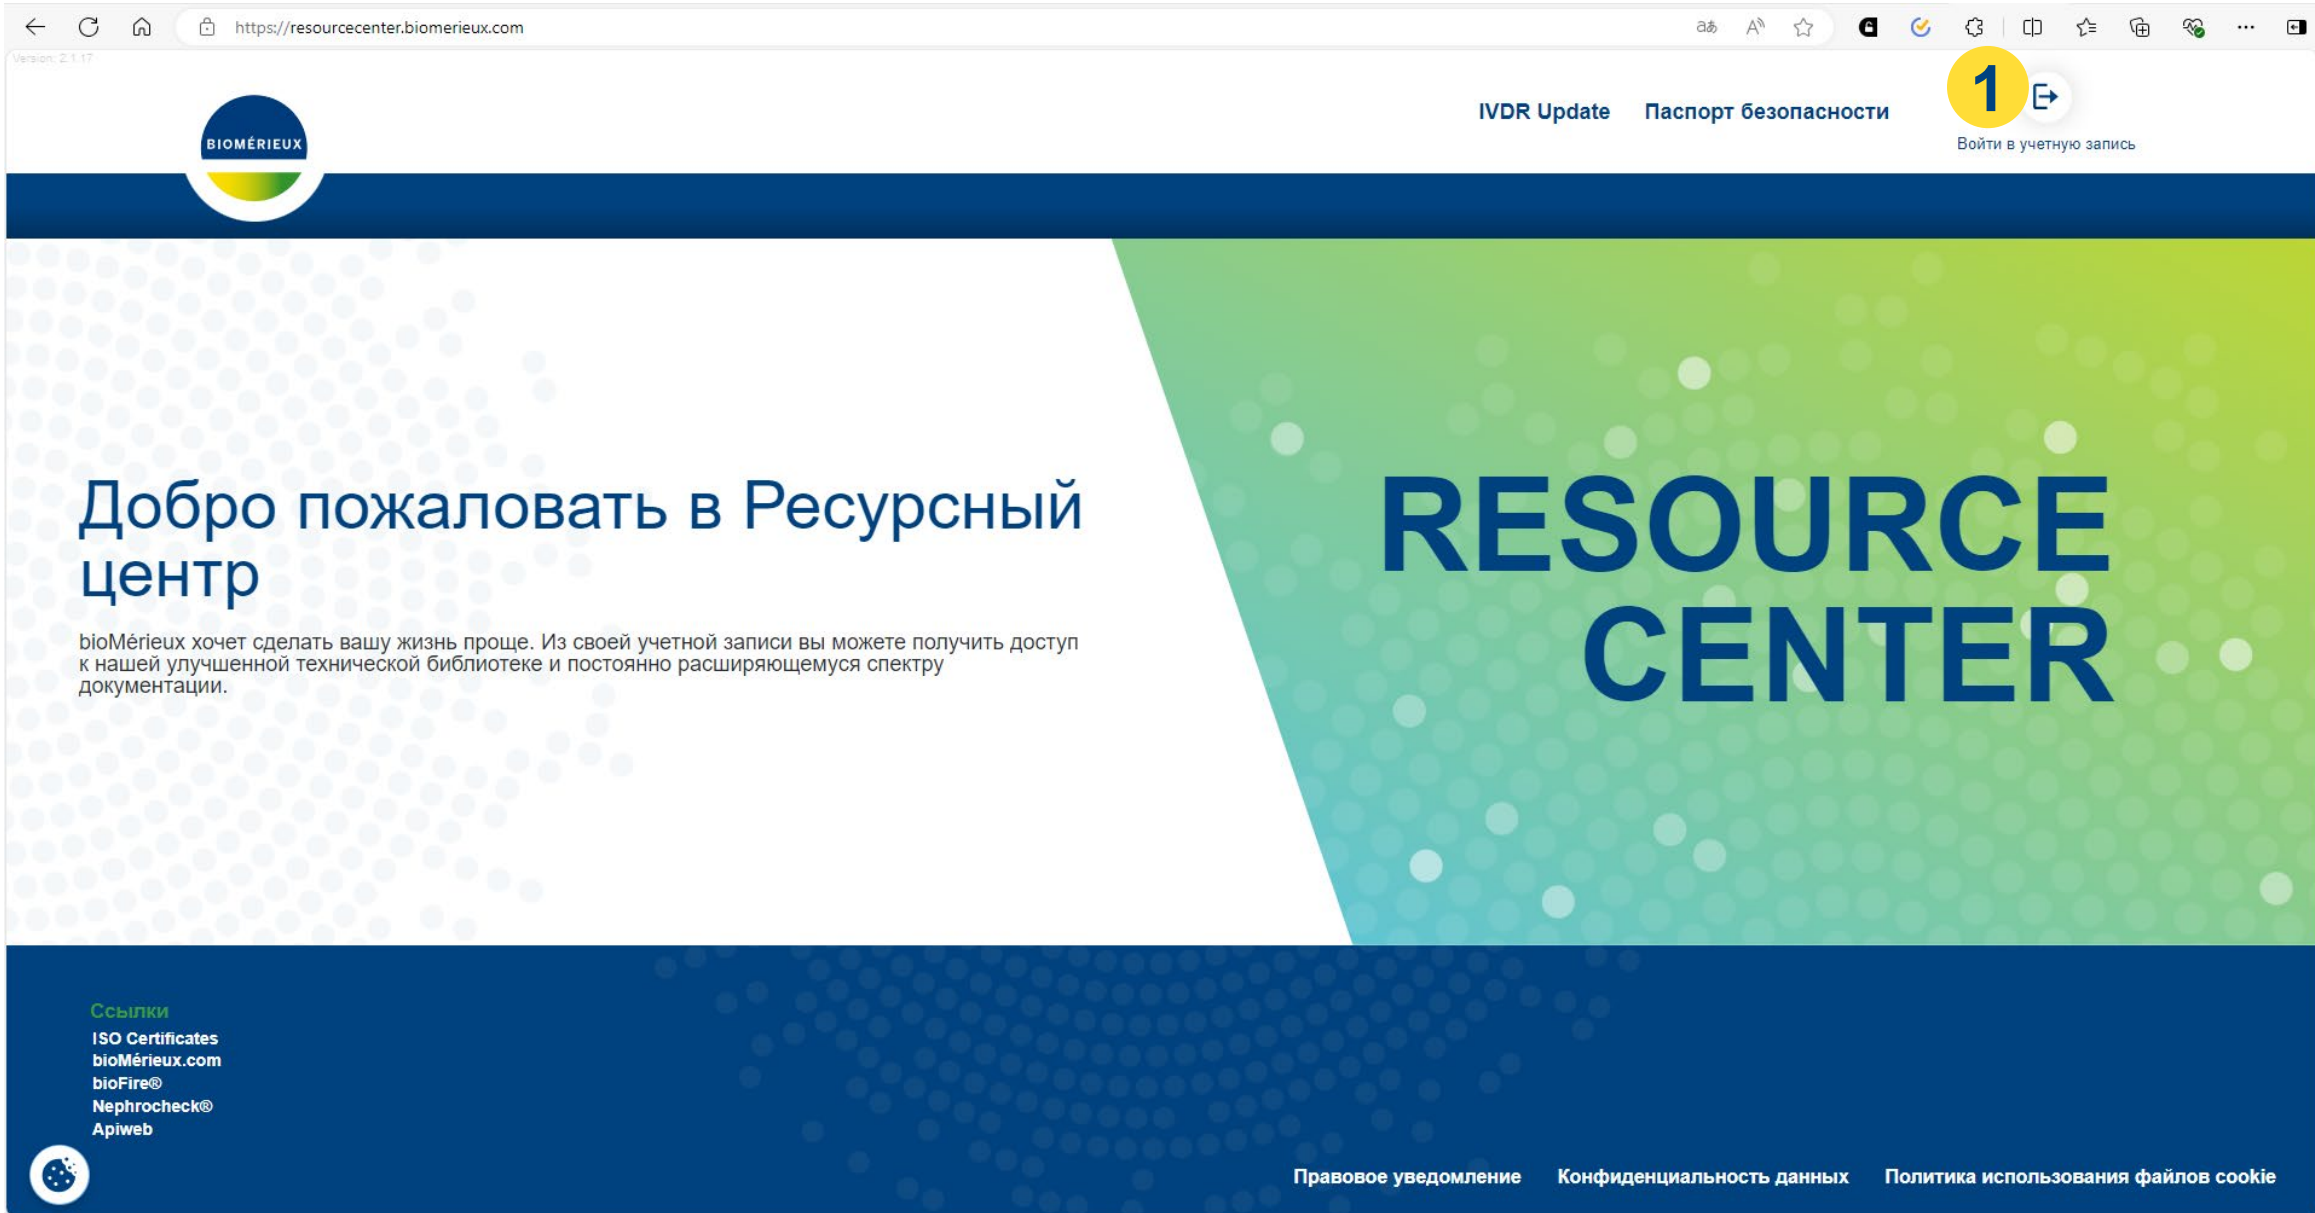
https://resourcecenter.biomerieux.com

Version: 2.1.17

BIOMÉRIEUX

IVDR Update Паспорт безопасности

1

Войти в учетную запись

Добро пожаловать в Ресурсный центр

bioMérieux хочет сделать вашу жизнь проще. Из своей учетной записи вы можете получить доступ к нашей улучшенной технической библиотеке и постоянно расширяющемуся спектру документации.

RESOURCE CENTER

Ссылки
ISO Certificates
bioMérieux.com
bioFire®
Nephrocheck®
Apiweb

Правовое уведомление Конфиденциальность данных Политика использования файлов cookie